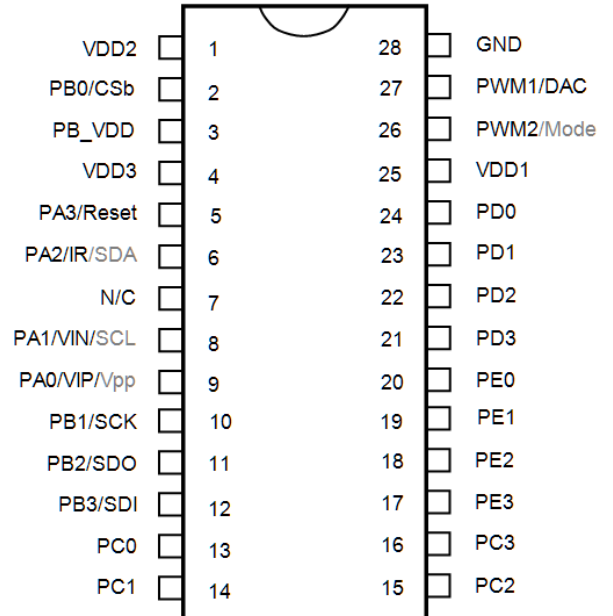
VDD2 1
PB0/CSb 2
PB_VDD 3
VDD3 4
PA3/Reset 5
PA2/IR/SDA 6
N/C 7
PA1/VIN/SCL 8
PA0/VIP/Vpp 9
PB1/SCK 10
PB2/SDO 11
PB3/SDI 12
PC0 13
PC1 14

28 GND
27 PWM1/DAC
26 PWM2/Mode
25 VDD1
24 PD0
23 PD1
22 PD2
21 PD3
20 PE0
19 PE1
18 PE2
17 PE3
16 PC3
15 PC2